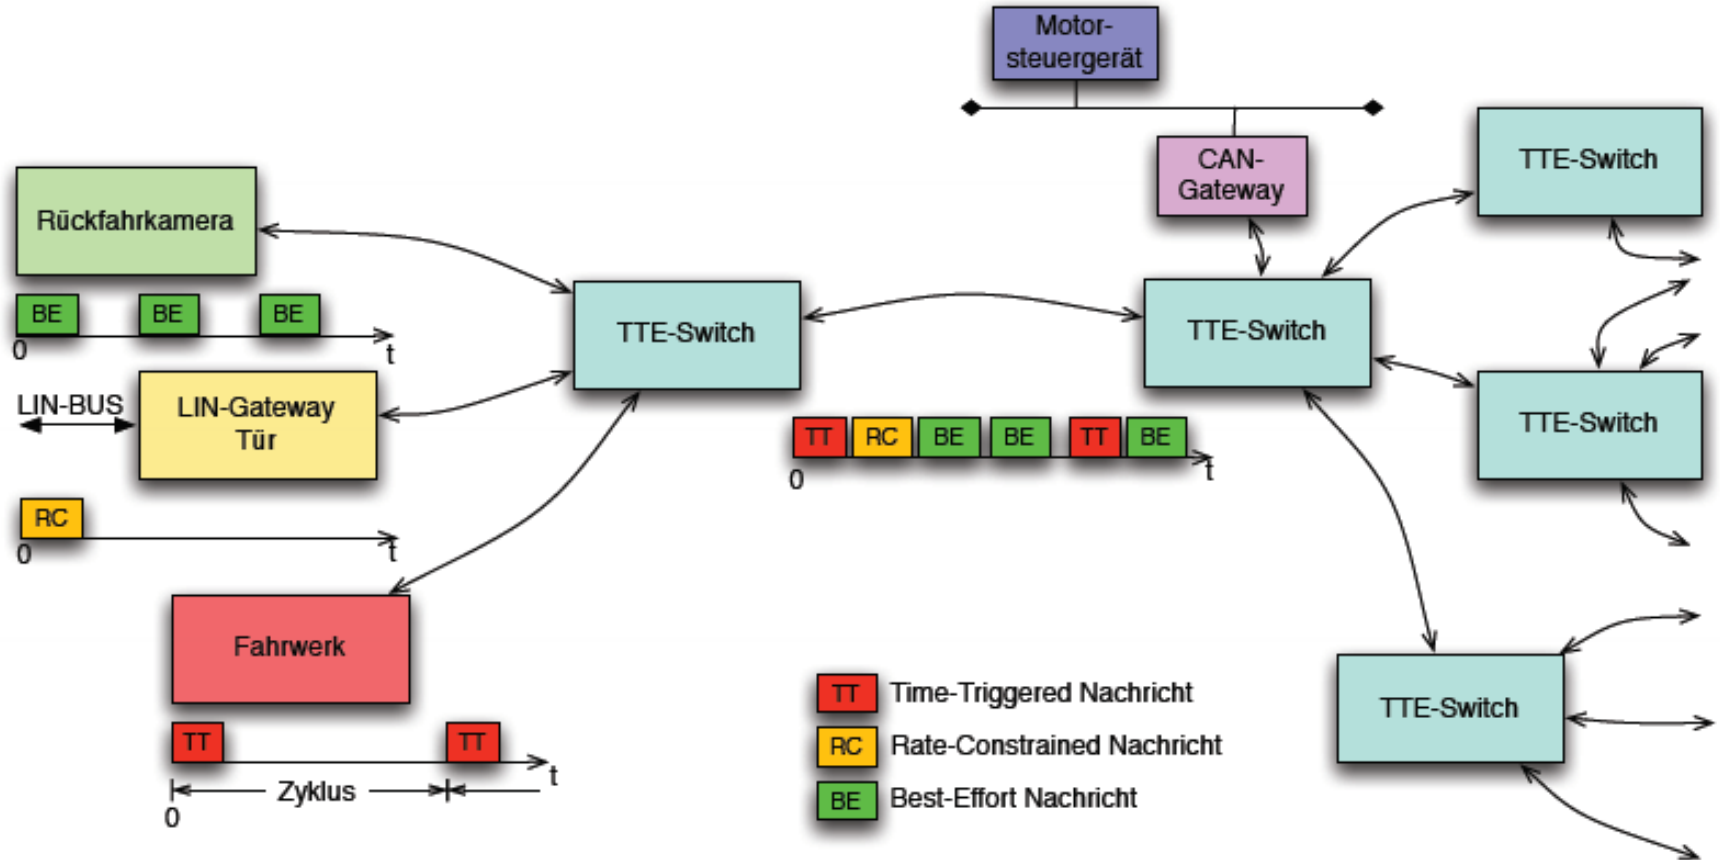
Motor-steuergerät

CAN-Gateway

TTE-Switch

Rückfahrkamera

BE BE BE
0 t

TTE-Switch

TTE-Switch

LIN-BUS

LIN-Gateway Tür

TTE-Switch

TT RC BE BE TT BE
0 t

RC
0 t

Fahrwerk

TT TT
t
Zyklus
0

TT Time-Triggered Nachricht
RC Rate-Constrained Nachricht
BE Best-Effort Nachricht

TTE-Switch